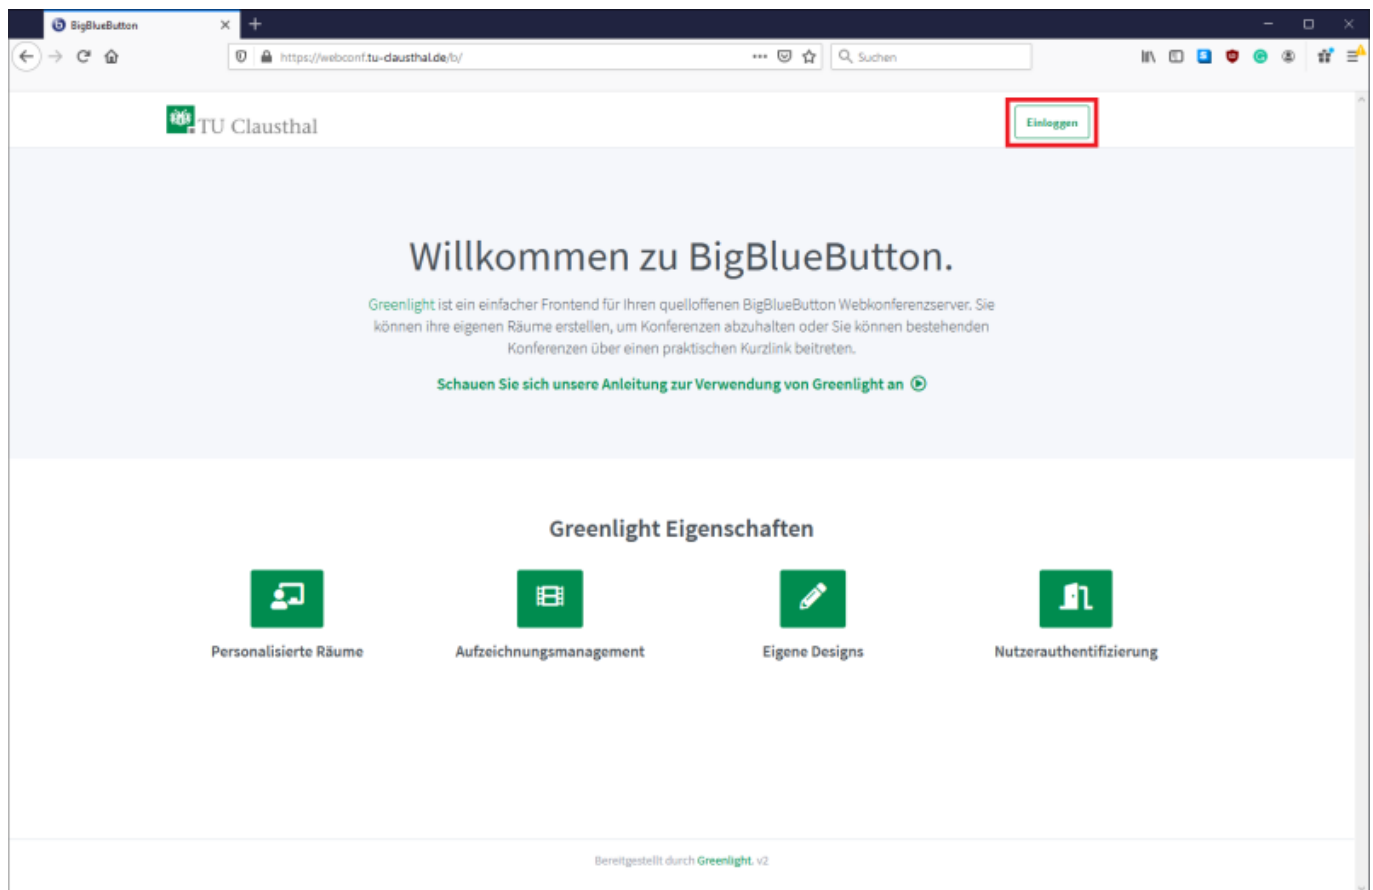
BigBlueButton

https://webconf.tu-clausthal.de/b/

Suchen

TU Clausthal

Einloggen

Willkommen zu BigBlueButton.

Greenlight ist ein einfacher Frontend für Ihren quelloffenen BigBlueButton Webkonferenzserver. Sie können ihre eigenen Räume erstellen, um Konferenzen abzuhalten oder Sie können bestehenden Konferenzen über einen praktischen Kurzlink beitreten.

Schauen Sie sich unsere Anleitung zur Verwendung von Greenlight an

Greenlight Eigenschaften

Personalisierte Räume

Aufzeichnungsmanagement

Eigene Designs

Nutzerauthentifizierung

Bereitgestellt durch Greenlight. v2